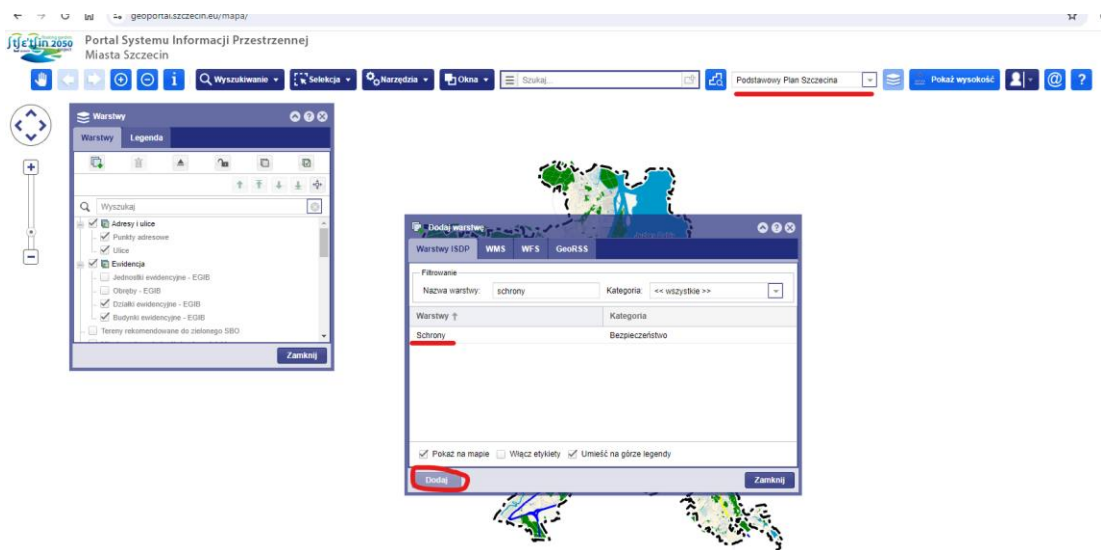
geoportal.szczecin.eu/mapa/

Stettin 2050

Portal Systemu Informacji Przestrzennej
Miasta Szczecin

Wyszukiwanie ▾ Selekcja ▾ Narzędzia ▾ Okna ▾ Szukaj... Podstawowy Plan Szczecina Pokaż wysokość

Warstwy
Warstwy Legenda
Wyszukaj
Adresy i ulice
Punkty adresowe
Ulice
Ewidencja
Jednostki ewidencyjne - EGIB
Obręby - EGIB
Działki ewidencyjne - EGIB
Budynki ewidencyjne - EGIB
Tereny rekomendowane do zielonego SBO
Zamknij

Dodaj warstwę
Warstwy ISDP WMS WFS GeoRSS
Filtrowanie
Nazwa warstwy: schrony
Kategoria: << wszystkie >>

| Warstwy ↑ | Kategoria |
|---|---|
| Schrony | Bezpieczeństwo |

Pokaż na mapie Włącz etykiety Umieść na górze legendy
Dodaj
Zamknij